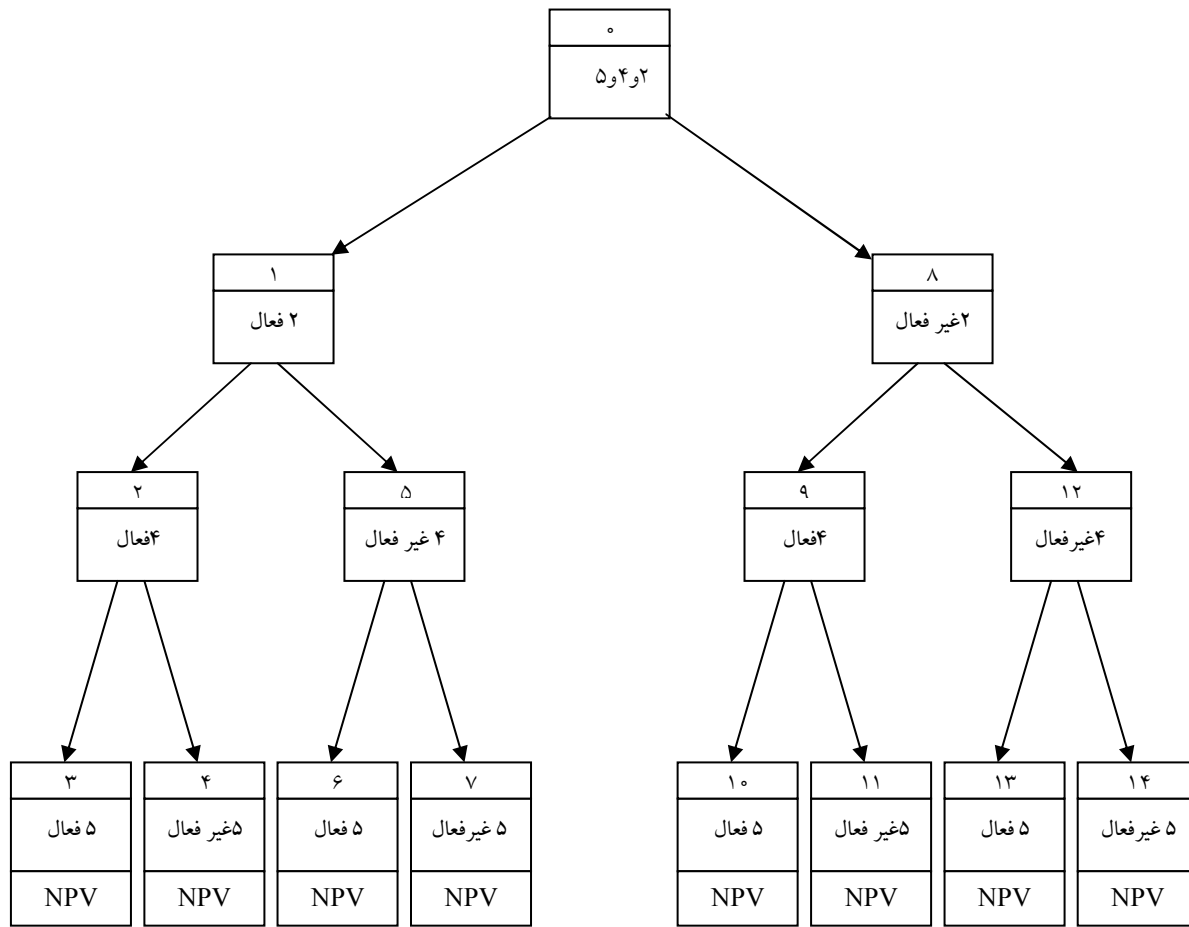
۰
۲و۴و۵

۱
۲ فعال

۸
۲غیر فعال

۲
۴فعال

۵
۴ غیر فعال

۹
۴فعال

۱۲
۴غیرفعال

۳
۵ فعال
NPV

۴
۵غیر فعال
NPV

۶
۵ فعال
NPV

۷
۵ غیرفعال
NPV

۱۰
۵ فعال
NPV

۱۱
۵غیر فعال
NPV

۱۳
۵ فعال
NPV

۱۴
۵ غیرفعال
NPV